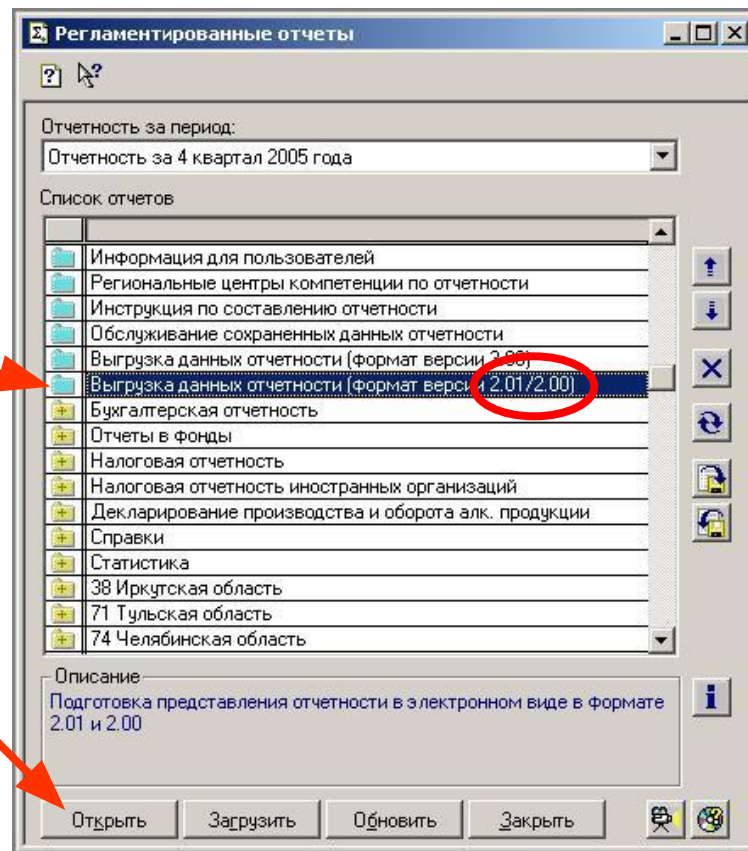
Регламентированные отчеты

Отчетность за период:

Отчетность за 4 квартал 2005 года

Список отчетов

Информация для пользователей
Региональные центры компетенции по отчетности
Инструкция по составлению отчетности
Обслуживание сохраненных данных отчетности
Выгрузка данных отчетности (формат версии 2.00)
Выгрузка данных отчетности (формат версии 2.01/2.00)
Бухгалтерская отчетность
Отчеты в фонды
Налоговая отчетность
Налоговая отчетность иностранных организаций
Декларирование производства и оборота алк. продукции
Справки
Статистика
38 Иркутская область
71 Тульская область
74 Челябинская область

Описание

Подготовка представления отчетности в электронном виде в формате 2.01 и 2.00

Открыть Загрузить Обновить Закрыть